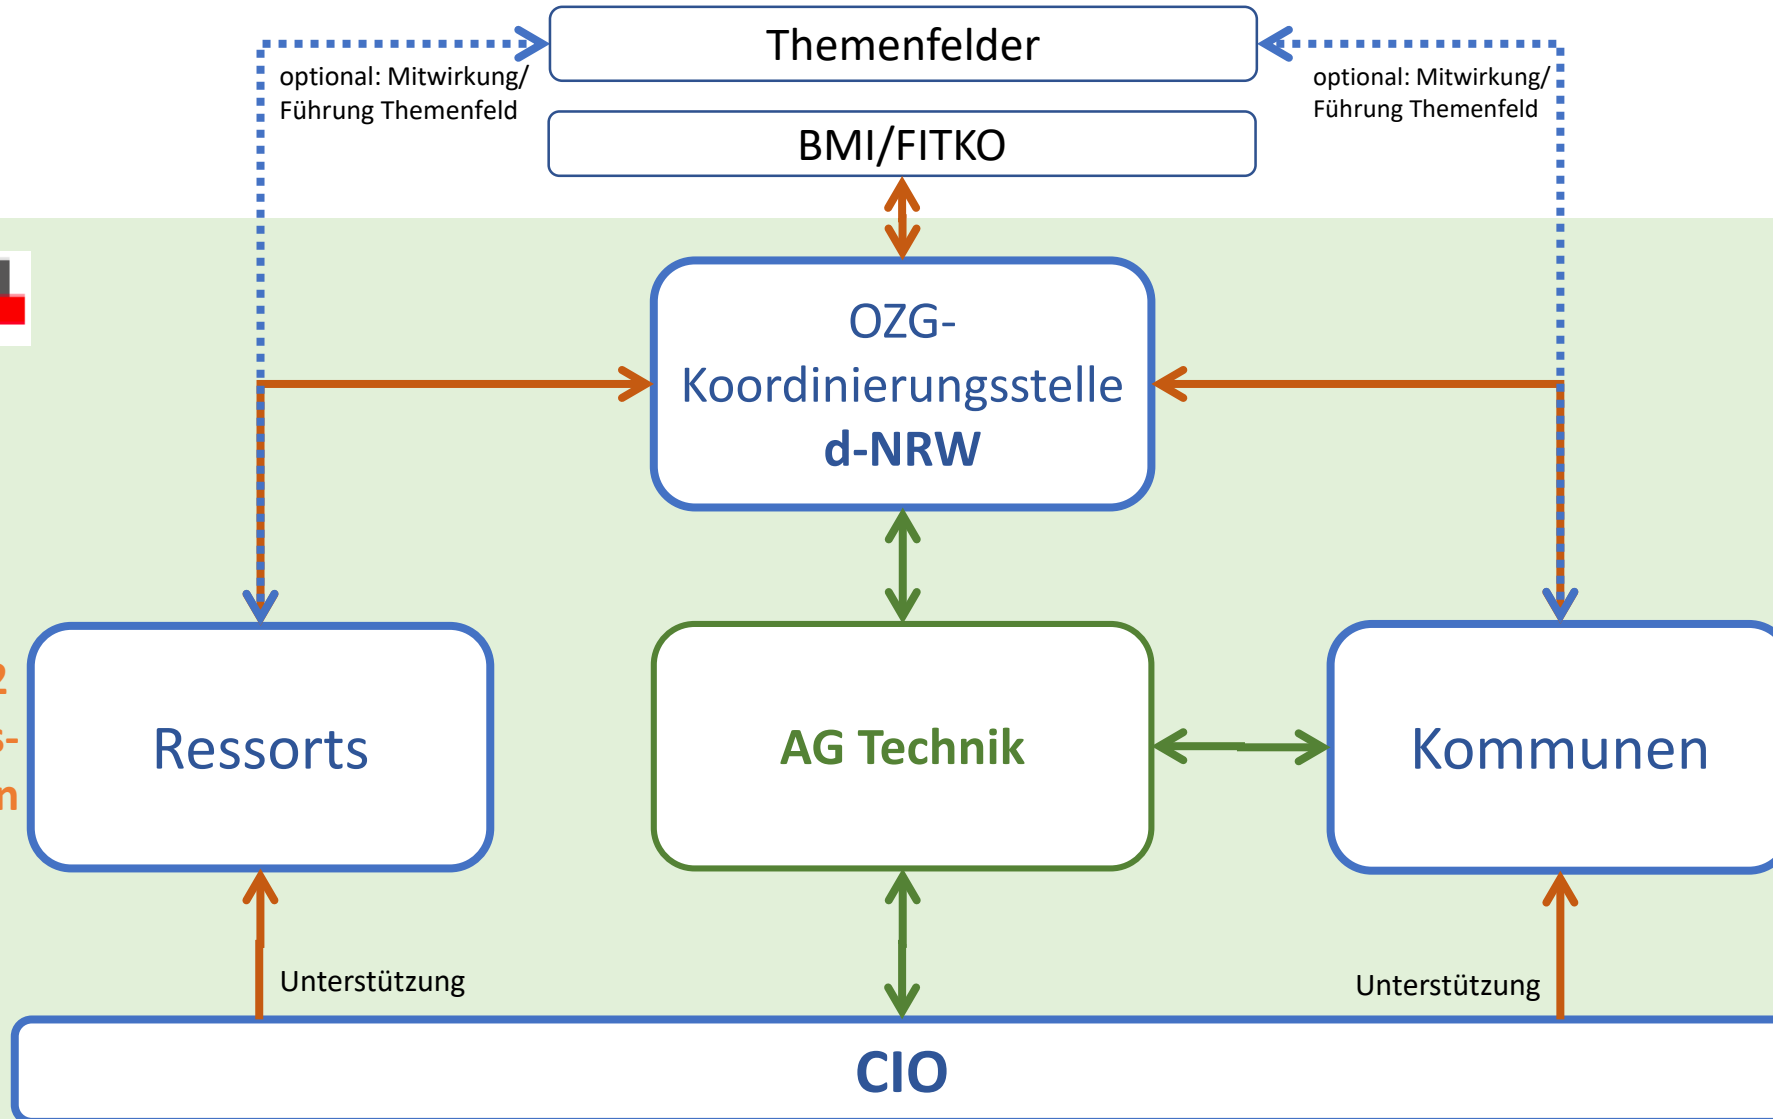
Themenfelder

optional: Mitwirkung/ Führung Themenfeld

optional: Mitwirkung/ Führung Themenfeld

BMI/FITKO

OZG-Koordinierungsstelle
**d-NRW**

Ressorts

**AG Technik**

Kommunen

Unterstützung

Unterstützung

**CIO**